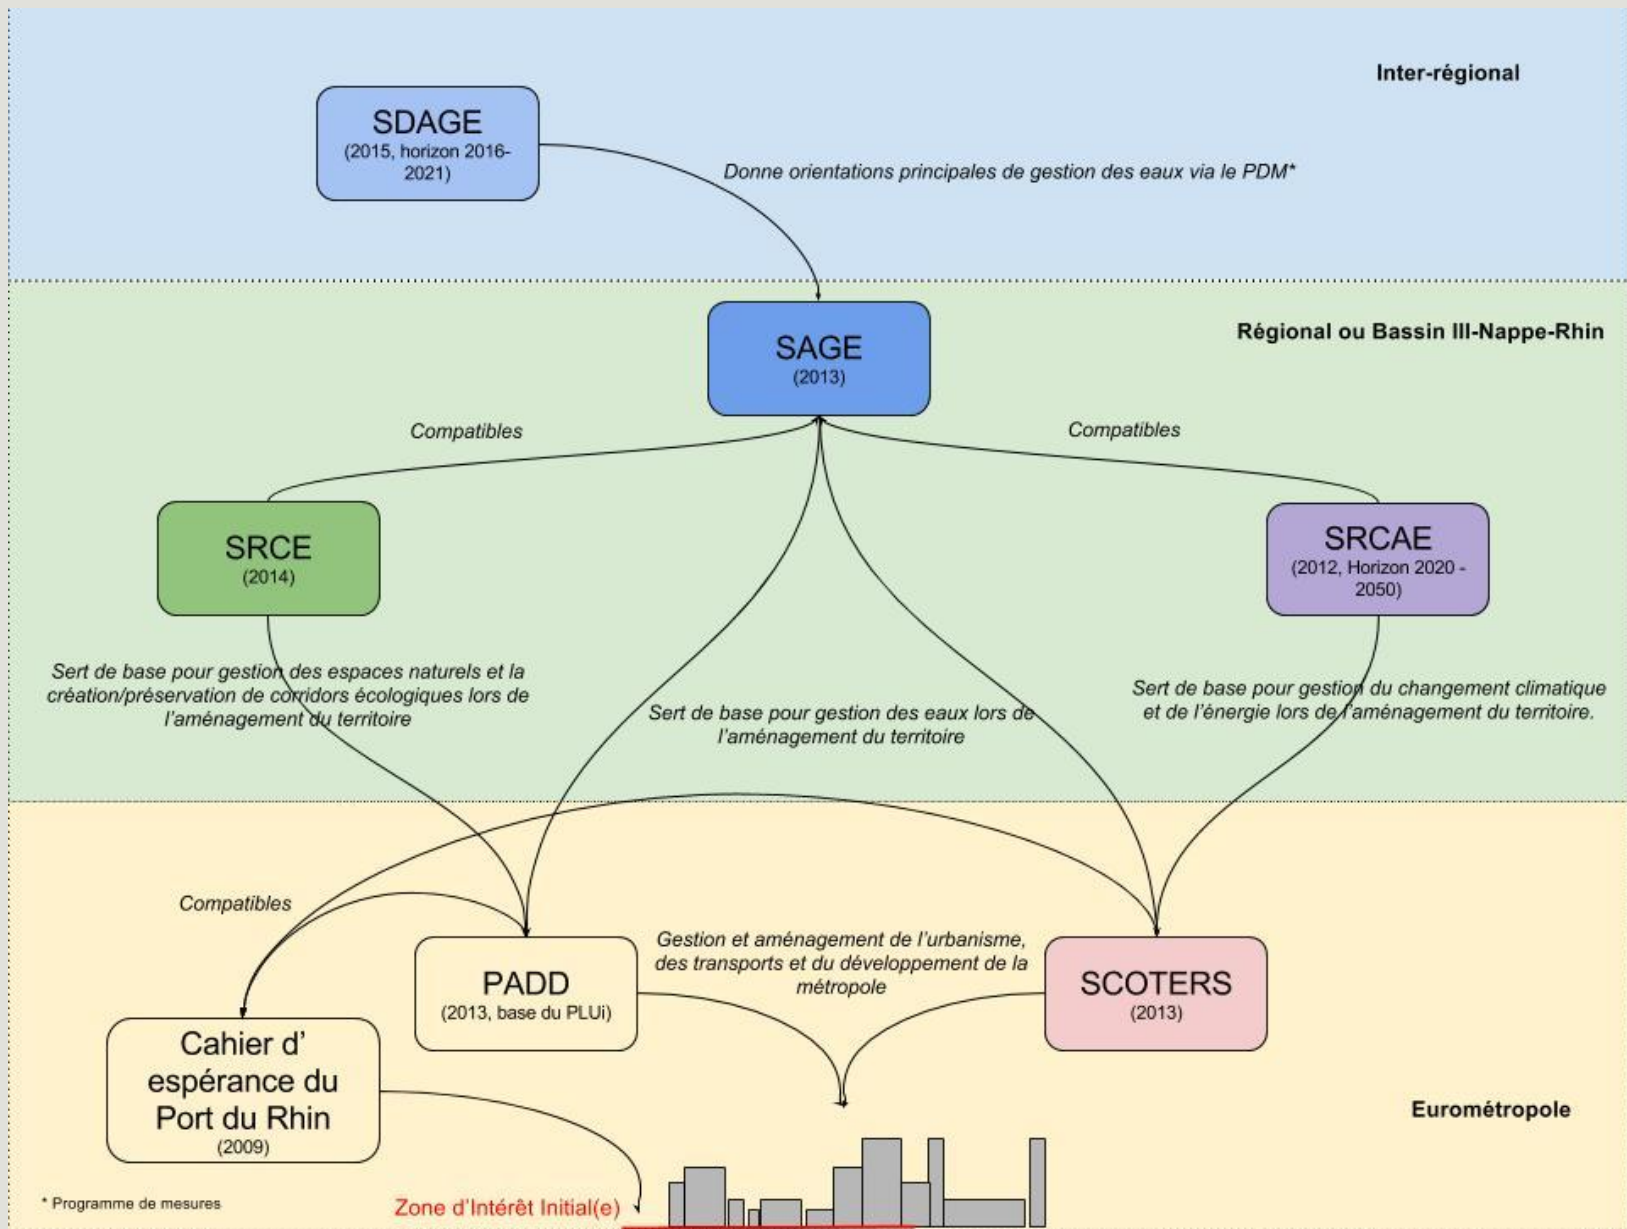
Inter-régional

SDAGE
(2015, horizon 2016-2021)

Donne orientations principales de gestion des eaux via le PDM*

Régional ou Bassin Ill-Nappe-Rhin

SAGE
(2013)

Compatibles

Compatibles

SRCE
(2014)

SRCAE
(2012, Horizon 2020 - 2050)

Sert de base pour gestion des espaces naturels et la création/préservation de corridors écologiques lors de l'aménagement du territoire

Sert de base pour gestion des eaux lors de l'aménagement du territoire

Sert de base pour gestion du changement climatique et de l'énergie lors de l'aménagement du territoire.

Compatibles

Gestion et aménagement de l'urbanisme, des transports et du développement de la métropole

PADD
(2013, base du PLUi)

SCOTERS
(2013)

Cahier d' espérance du Port du Rhin
(2009)

Eurométropole

* Programme de mesures

Zone d'Intérêt Initial(e)